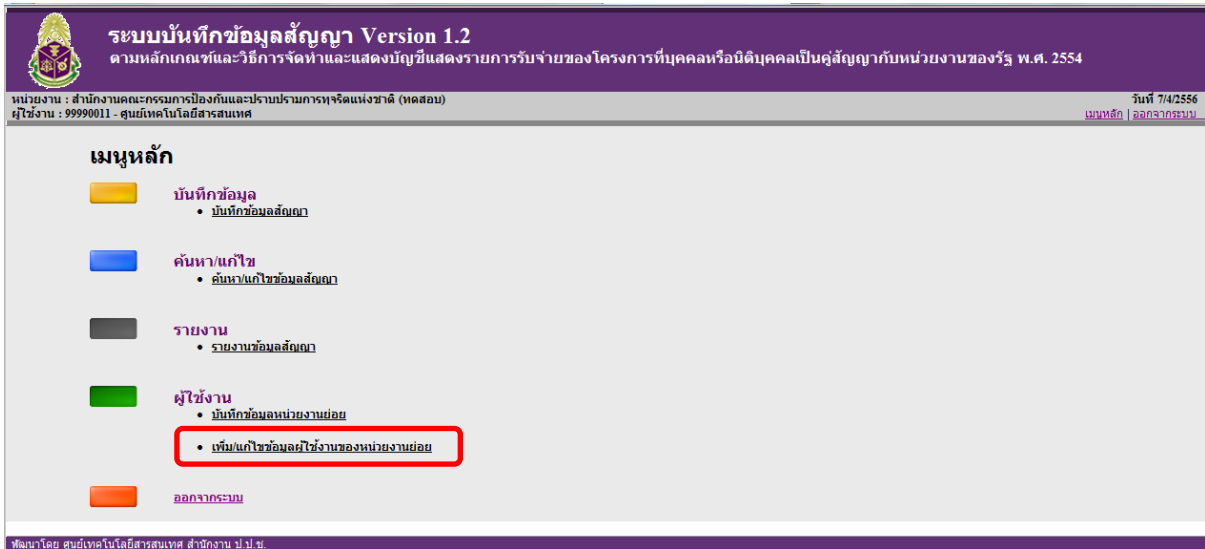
ระบบบันทึกข้อมูลสัญญา Version 1.2
ตามหลักเกณฑ์และวิธีการจัดทำและแสดงบัญชีแสดงรายการรับจ่ายของโครงการที่บุคคลหรือนิติบุคคลเป็นคู่สัญญากับหน่วยงานของรัฐ พ.ศ. 2554

หน่วยงาน : สำนักงานคณะกรรมการป้องกันและปราบปรามการทุจริตแห่งชาติ (ทดสอบ)
ผู้ใช้งาน : 99990011 - ศูนย์เทคโนโลยีสารสนเทศ

วันที่ 7/4/2556
เมนูหลัก | ออกจากระบบ

เมนูหลัก

บันทึกข้อมูล
• บันทึกข้อมูลสัญญา

ค้นหา/แก้ไข
• ค้นหา/แก้ไขข้อมูลสัญญา

รายงาน
• รายงานข้อมูลสัญญา

ผู้ใช้งาน
• บันทึกข้อมูลหน่วยงานย่อย
• เพิ่ม/แก้ไขข้อมูลผู้ใช้งานของหน่วยงานย่อย

ออกจากระบบ

พัฒนาโดย ศูนย์เทคโนโลยีสารสนเทศ สำนักงาน ป.ป.ช.